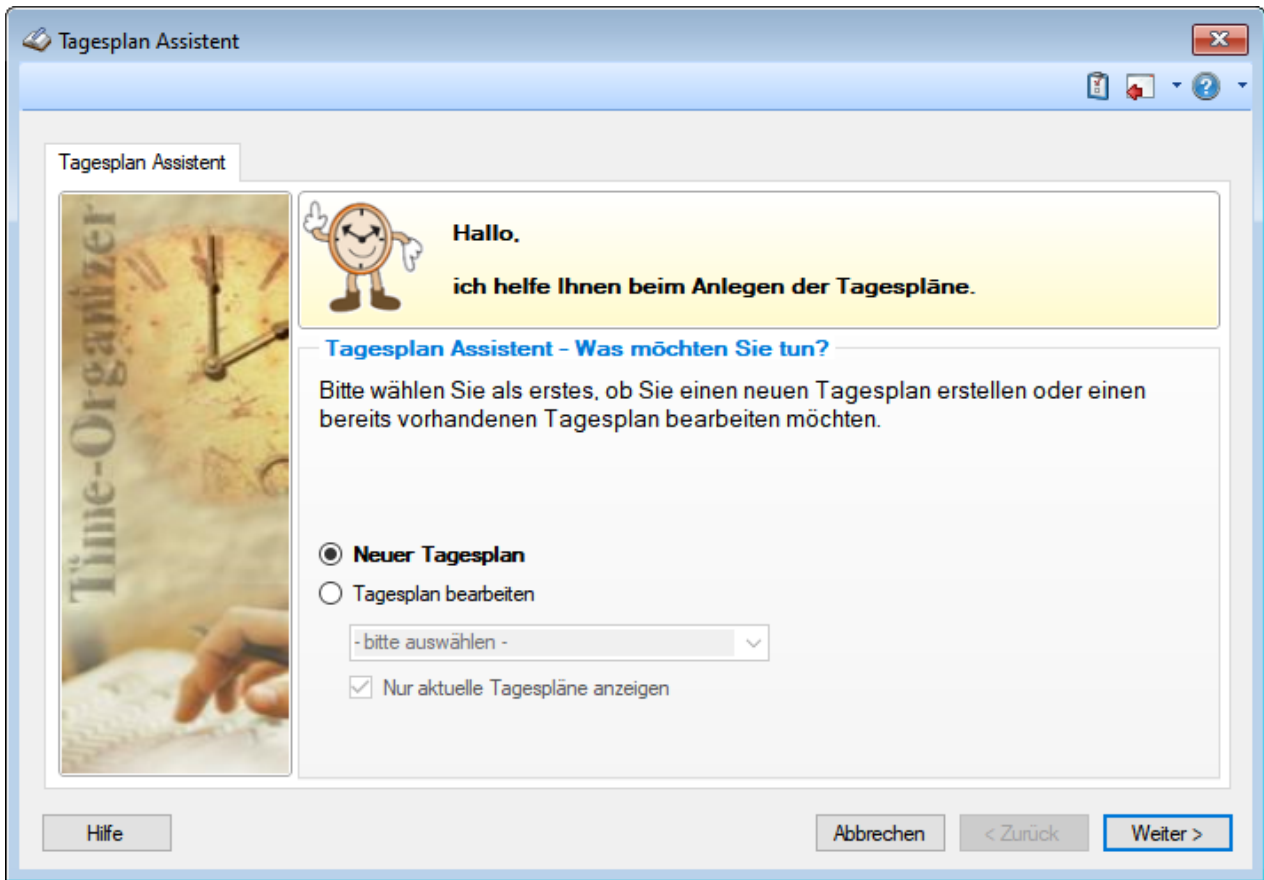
Tagesplan Assistent

Tagesplan Assistent

Time-Organizer

Hallo,

ich helfe Ihnen beim Anlegen der Tagespläne.

Tagesplan Assistent - Was möchten Sie tun?

Bitte wählen Sie als erstes, ob Sie einen neuen Tagesplan erstellen oder einen bereits vorhandenen Tagesplan bearbeiten möchten.

Neuer Tagesplan

Tagesplan bearbeiten

- bitte auswählen -

Nur aktuelle Tagespläne anzeigen

Hilfe

Abbrechen

< Zurück

Weiter >